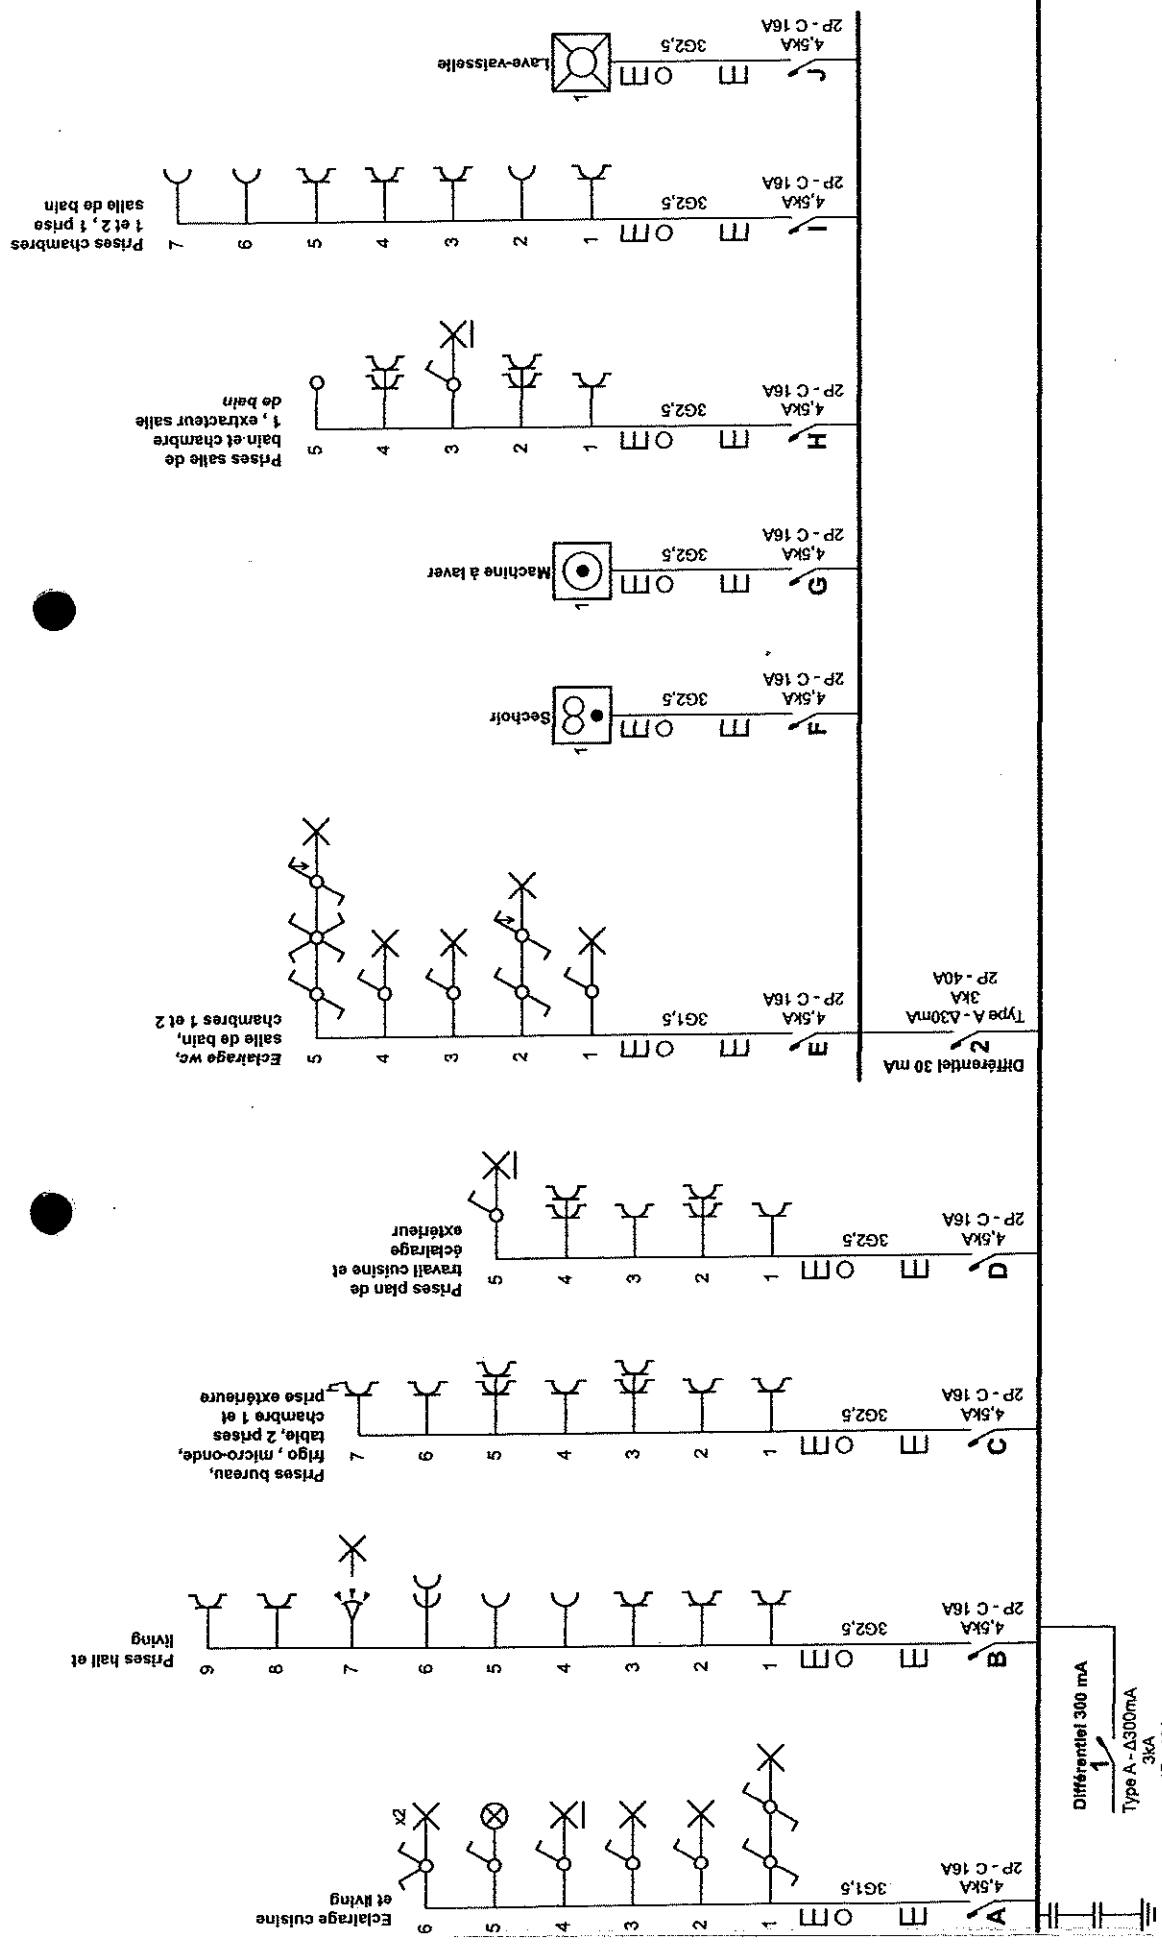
Différentiel 300 mA
1
Type A - Δ300mA
3kA

A
4,5kA
2P - C 16A
3G1,5
1 2 3 4 5 6
x2
Eclairage cuisine et living

B
4,5kA
2P - C 16A
3G2,5
1 2 3 4 5 6 7 8 9
Prises hall et living

C
4,5kA
2P - C 16A
3G2,5
1 2 3 4 5 6 7
Prises bureau, frigo , micro-onde, table, 2 prises chambre 1 et prise extérieure

D
4,5kA
2P - C 16A
3G2,5
1 2 3 4 5
Prises plan de travail cuisine et éclairage extérieur

Différentiel 30 mA
2
Type A - Δ30mA
3kA
2P - 40A

E
4,5kA
2P - C 16A
3G1,5
1 2 3 4 5
Eclairage wc, salle de bain, chambres 1 et 2

F
4,5kA
2P - C 16A
3G2,5
1
Sechoir

G
4,5kA
2P - C 16A
3G2,5
1
Machine à laver

H
4,5kA
2P - C 16A
3G2,5
1 2 3 4 5
Prises salle de bain et chambre 1 , extracteur salle de bain

I
4,5kA
2P - C 16A
3G2,5
1 2 3 4 5 6 7
Prises chambres 1 et 2 , 1 prise salle de bain

J
4,5kA
2P - C 16A
3G2,5
1
Lave-vaisselle